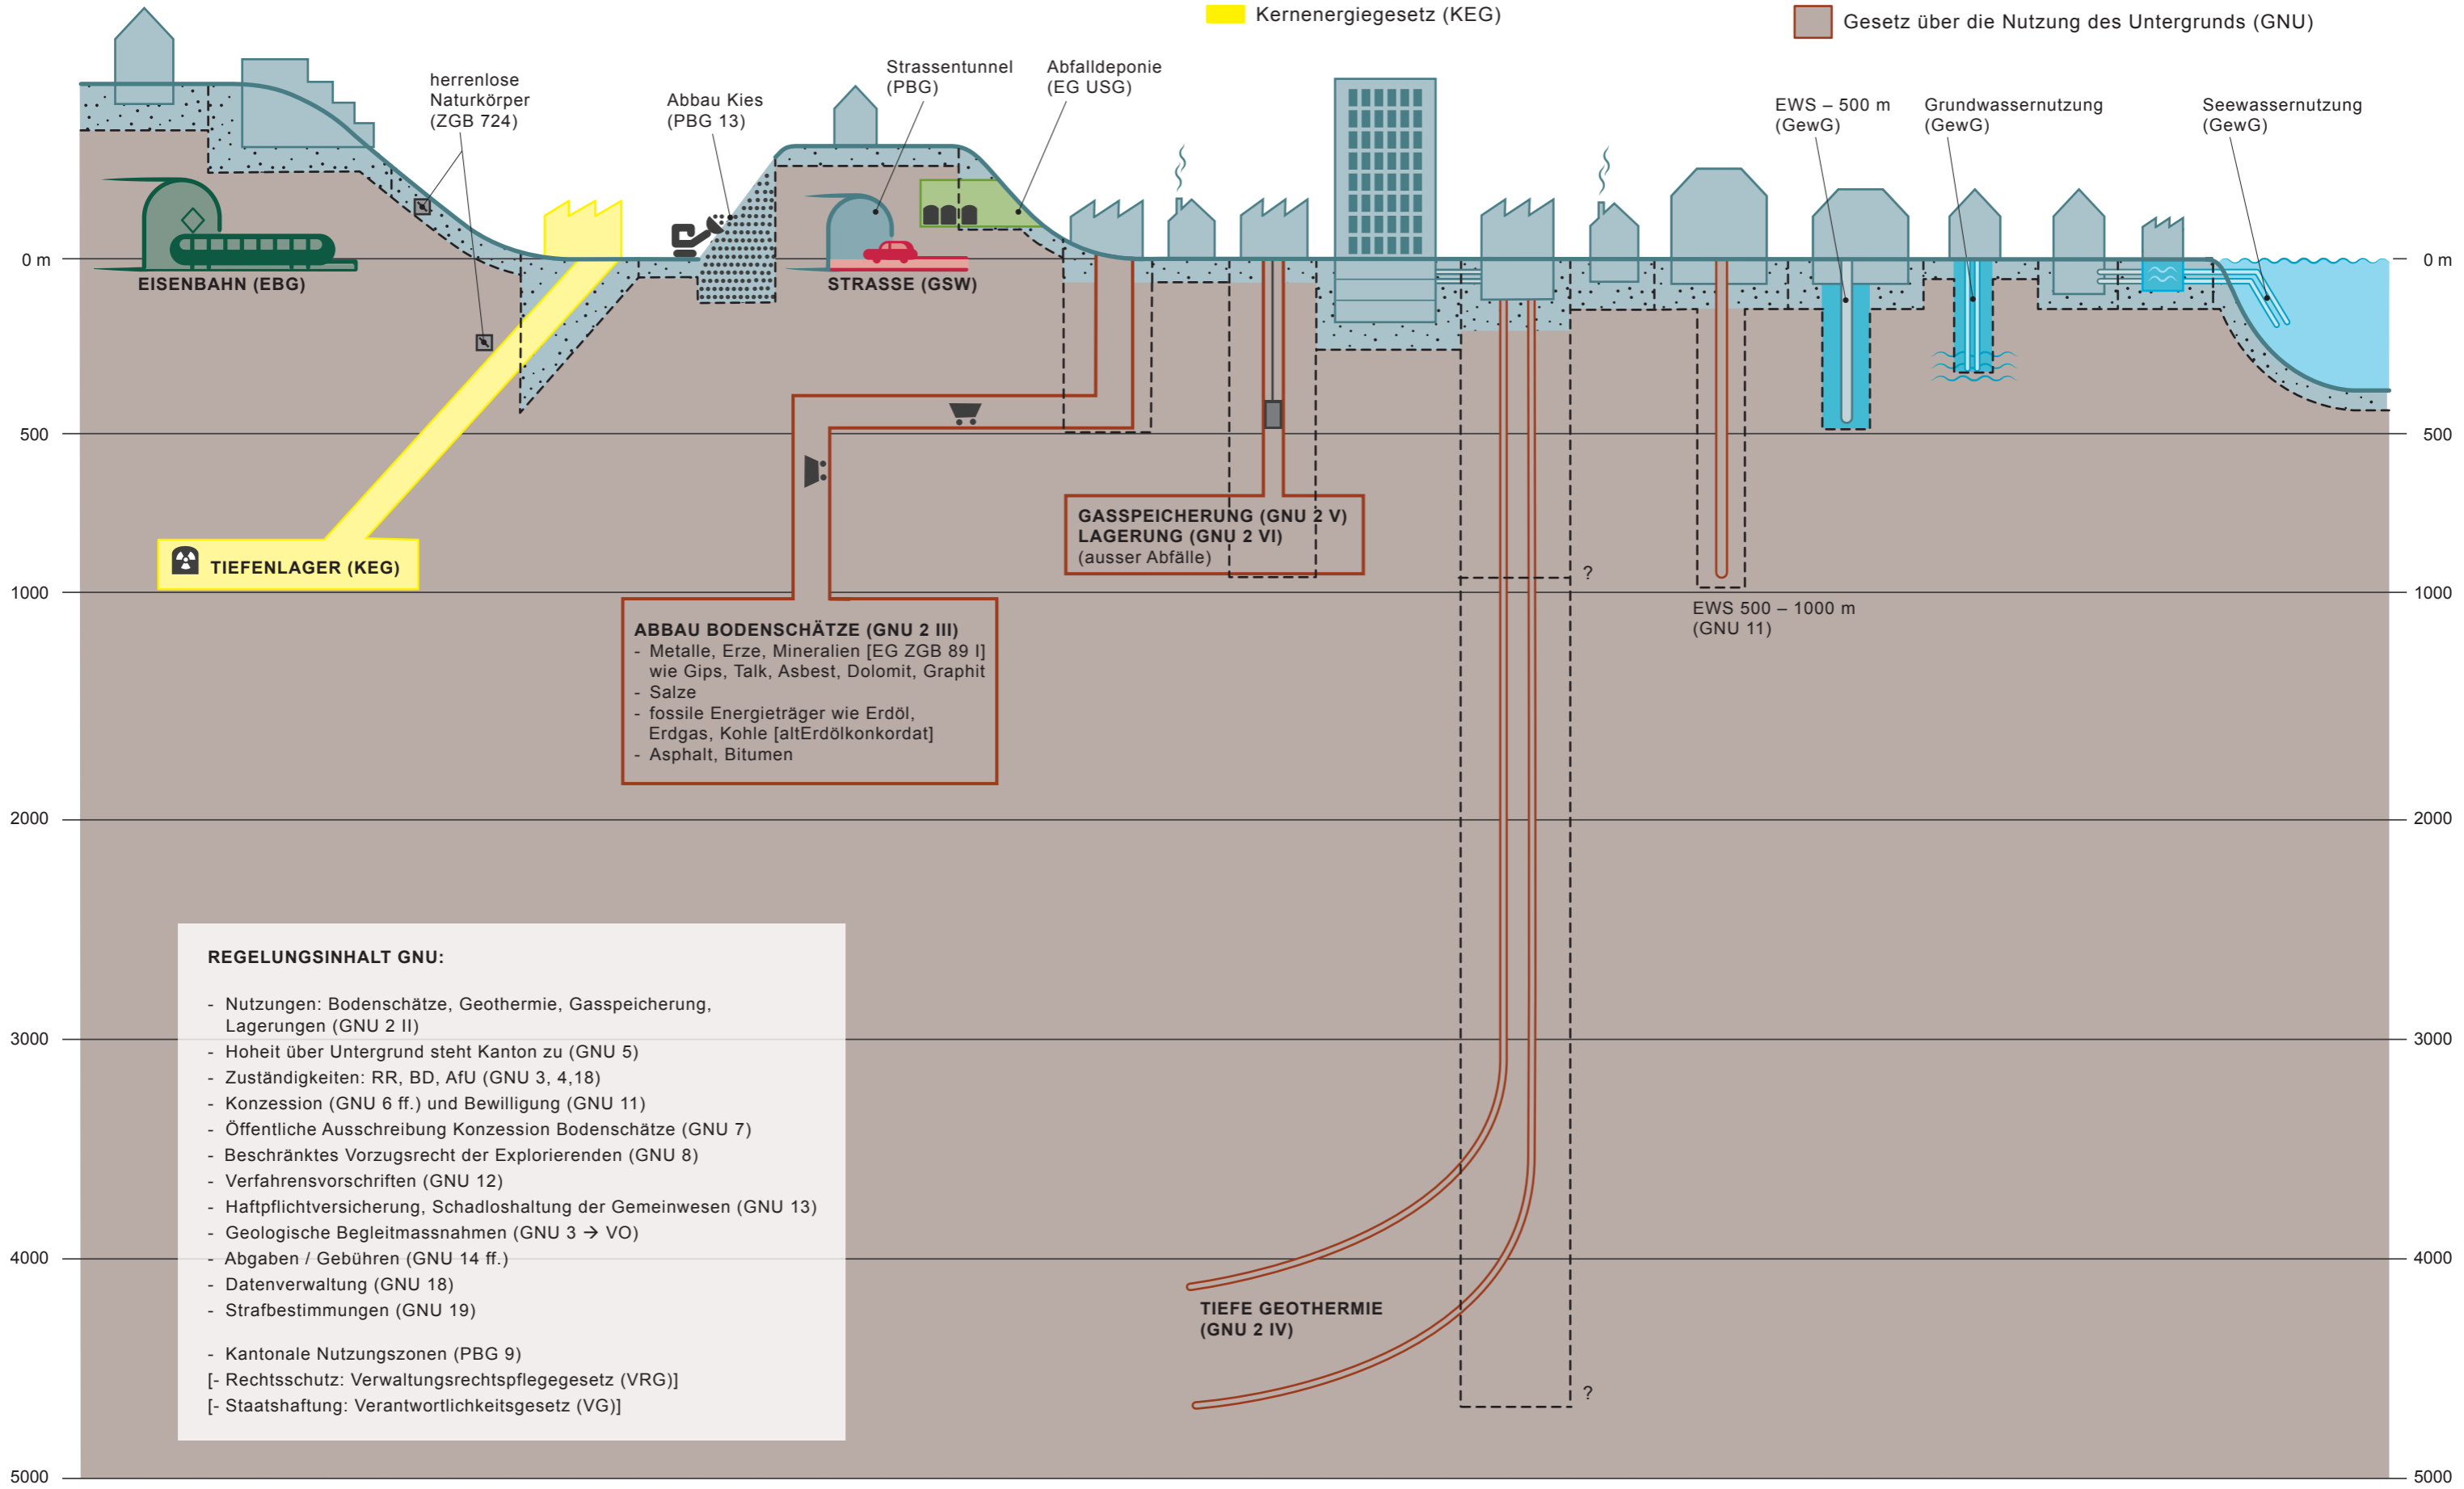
Kernenergiegesetz (KEG)

Gesetz über die Nutzung des Untergrunds (GNU)

herrenlose Naturkörper (ZGB 724)

Abbau Kies (PBG 13)

Strassentunnel (PBG)

Abfalldeponie (EG USG)

EWS – 500 m (GewG)

Grundwassernutzung (GewG)

Seewassernutzung (GewG)

0 m

EISENBAHN (EBG)

STRASSE (GSW)

0 m

500

500

TIEFENLAGER (KEG)

GASSPEICHERUNG (GNU 2 V)
LAGERUNG (GNU 2 VI)
(ausser Abfälle)

?

1000

1000

EWS 500 – 1000 m (GNU 11)

ABBAU BODENSCHÄTZE (GNU 2 III)
- Metalle, Erze, Mineralien [EG ZGB 89 I] wie Gips, Talk, Asbest, Dolomit, Graphit
- Salze
- fossile Energieträger wie Erdöl, Erdgas, Kohle [altErdölkonkordat]
- Asphalt, Bitumen

2000

2000

REGELUNGSINHALT GNU:

- Nutzungen: Bodenschätze, Geothermie, Gasspeicherung, Lagerungen (GNU 2 II)
- Hoheit über Untergrund steht Kanton zu (GNU 5)
- Zuständigkeiten: RR, BD, AfU (GNU 3, 4,18)
- Konzession (GNU 6 ff.) und Bewilligung (GNU 11)
- Öffentliche Ausschreibung Konzession Bodenschätze (GNU 7)
- Beschränktes Vorzugsrecht der Explorierenden (GNU 8)
- Verfahrensvorschriften (GNU 12)
- Haftpflichtversicherung, Schadloshaltung der Gemeinwesen (GNU 13)
- Geologische Begleitmassnahmen (GNU 3 → VO)
- Abgaben / Gebühren (GNU 14 ff.)
- Datenverwaltung (GNU 18)
- Strafbestimmungen (GNU 19)

- Kantonale Nutzungszonen (PBG 9)
[- Rechtsschutz: Verwaltungsrechtspflegegesetz (VRG)]
[- Staatshaftung: Verantwortlichkeitsgesetz (VG)]

3000

3000

4000

4000

TIEFE GEOTHERMIE (GNU 2 IV)

?

5000

5000